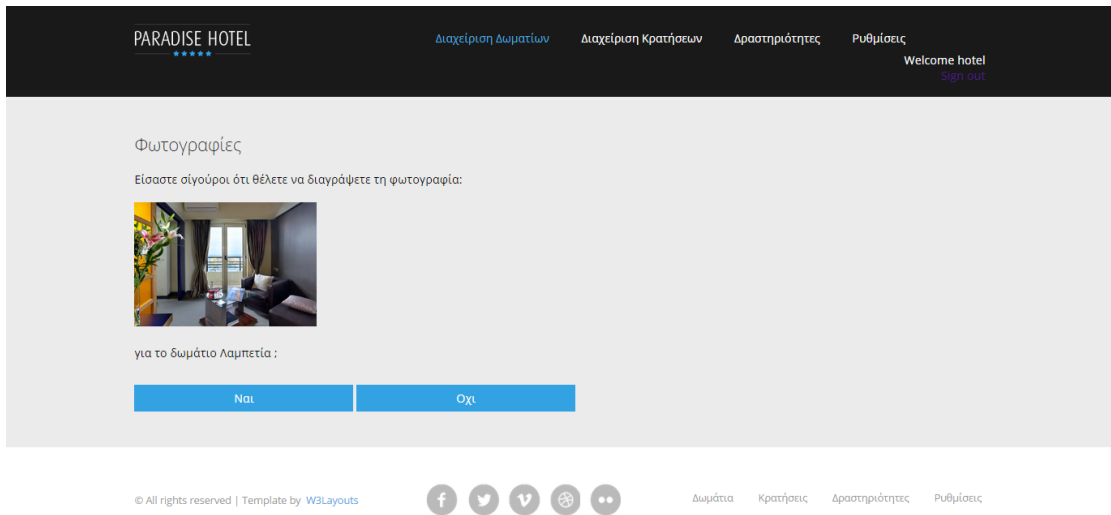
PARADISE HOTEL
★★★★★

Διαχείριση Δωματίων Διαχείριση Κρατήσεων Δραστηριότητες Ρυθμίσεις

Welcome hotel
Sign out

Φωτογραφίες

Είσαστε σίγούροι ότι θέλετε να διαγράψετε τη φωτογραφία:

για το δωμάτιο Λαμπετία ;

Ναι Οχι

© All rights reserved | Template by W3Layouts

f

Δωμάτια Κρατήσεις Δραστηριότητες Ρυθμίσεις